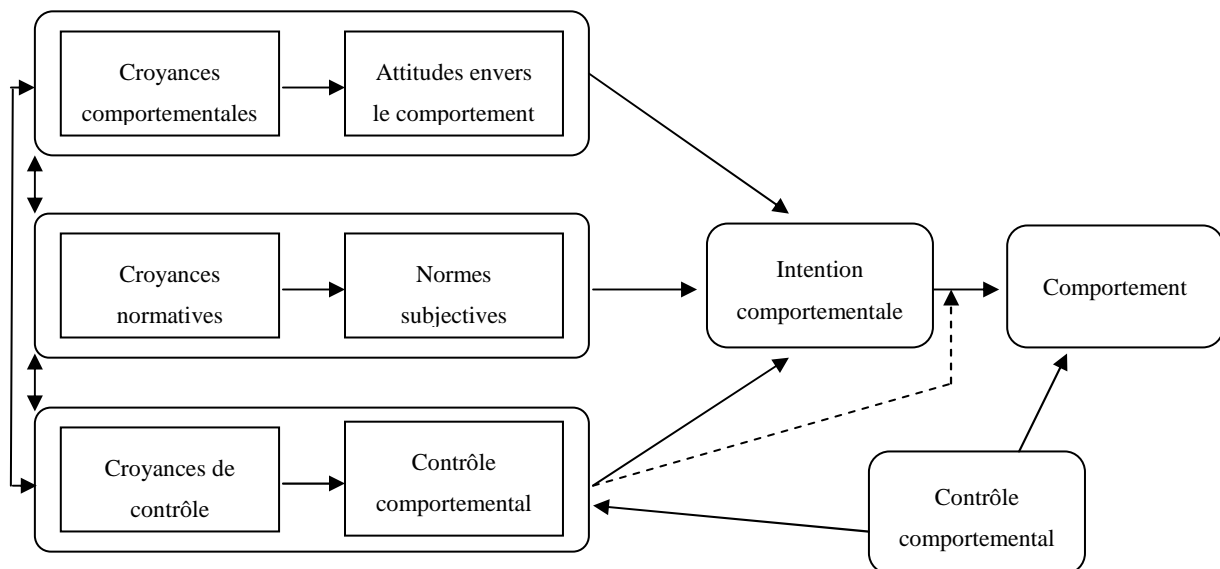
Croyances comportementales

Attitudes envers le comportement

Croyances normatives

Normes subjectives

Croyances de contrôle

Contrôle comportemental

Intention comportementale

Comportement

Contrôle comportemental